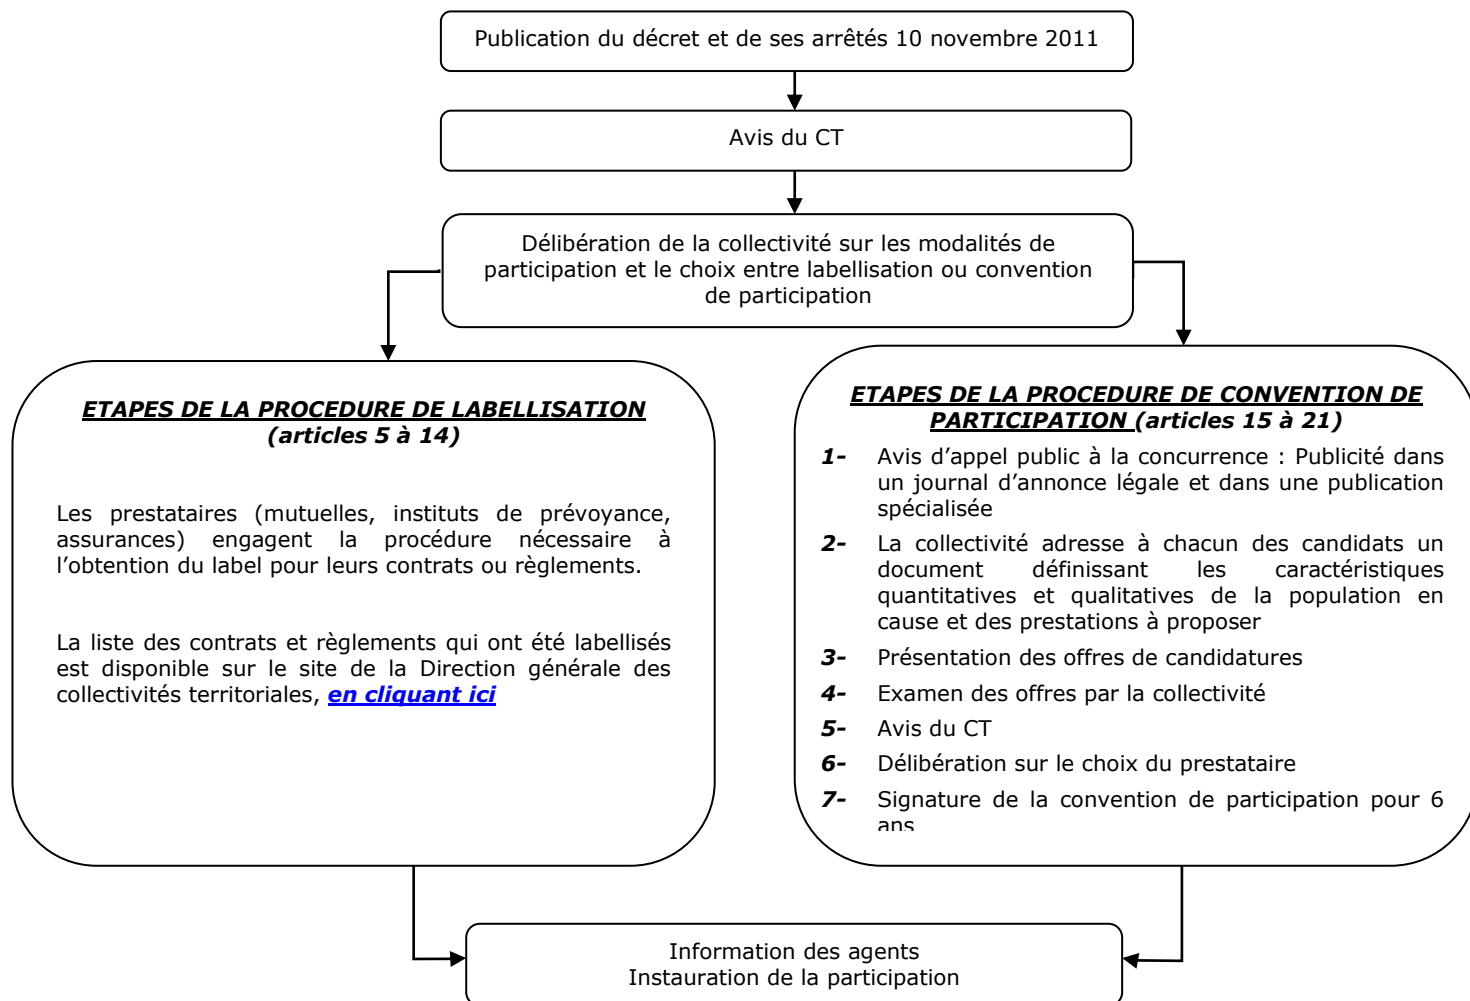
Publication du décret et de ses arrêtés 10 novembre 2011

Avis du CT

Délibération de la collectivité sur les modalités de participation et le choix entre labellisation ou convention de participation

*ETAPES DE LA PROCEDURE DE LABELLISATION (articles 5 à 14)*

Les prestataires (mutuelles, instituts de prévoyance, assurances) engagent la procédure nécessaire à l'obtention du label pour leurs contrats ou règlements.

La liste des contrats et règlements qui ont été labellisés est disponible sur le site de la Direction générale des collectivités territoriales, *en cliquant ici*

*ETAPES DE LA PROCEDURE DE CONVENTION DE PARTICIPATION (articles 15 à 21)*

*1-* Avis d'appel public à la concurrence : Publicité dans un journal d'annonce légale et dans une publication spécialisée

*2-* La collectivité adresse à chacun des candidats un document définissant les caractéristiques quantitatives et qualitatives de la population en cause et des prestations à proposer

*3-* Présentation des offres de candidatures

*4-* Examen des offres par la collectivité

*5-* Avis du CT

*6-* Délibération sur le choix du prestataire

*7-* Signature de la convention de participation pour 6 ans

Information des agents
Instauration de la participation